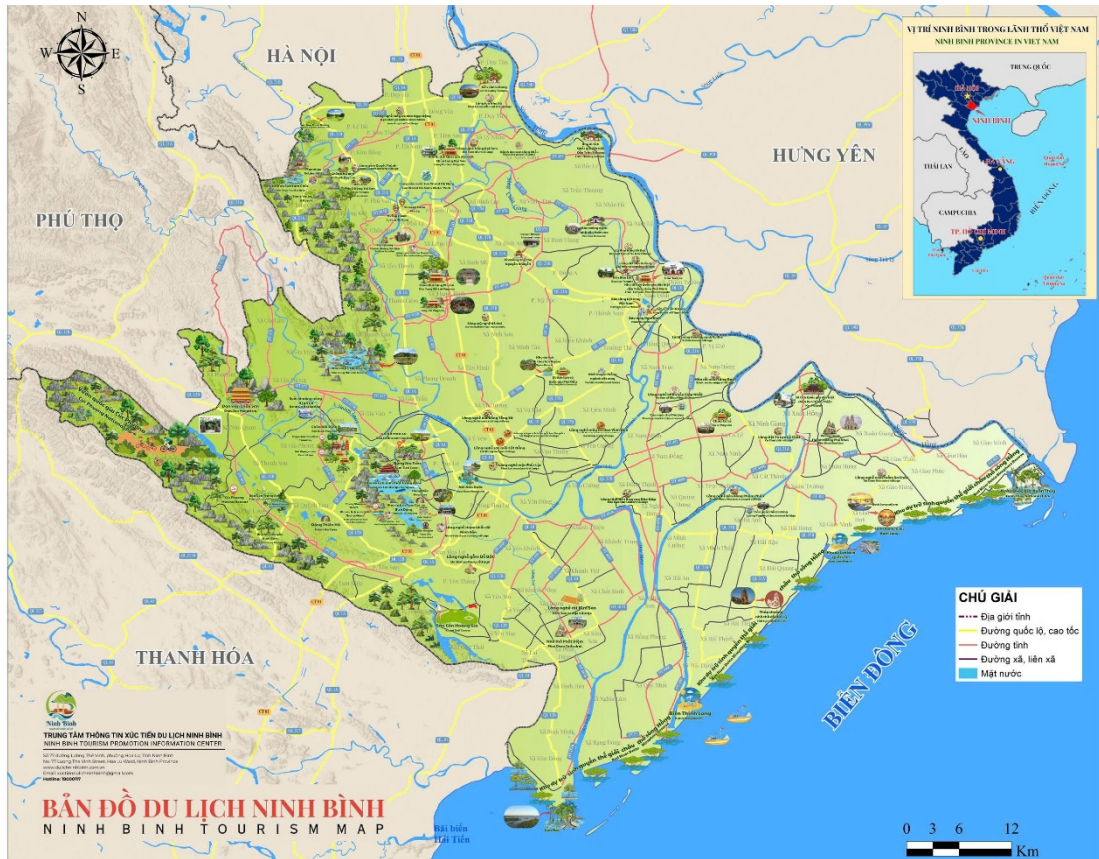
N
W E
S

HÀ NỘI

HƯNG YÊN

PHÚ THỌ

THANH HÓA

BIỂN ĐÔNG

VỊ TRÍ NINH BÌNH TRONG LÃNH THỔ VIỆT NAM
NINH BINH PROVINCE IN VIET NAM

TRUNG QUỐC
HÀ NỘI
NINH BÌNH
LÀO
THÁI LAN
ĐÀ NẴNG
CAMPUCHIA
TP. HỒ CHÍ MINH
BIỂN ĐÔNG

CHÚ GIẢI
Địa giới tỉnh
Đường quốc lộ, cao tốc
Đường tỉnh
Đường xã, liên xã
Mặt nước

Ninh Bình
TRUNG TÂM THÔNG TIN XÚC TIẾN DU LỊCH NINH BÌNH
NINH BINH TOURISM PROMOTION INFORMATION CENTER
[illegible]
Hotline: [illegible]

BẢN ĐỒ DU LỊCH NINH BÌNH
NINH BINH TOURISM MAP

Bãi biển Hải Tiến

0 3 6 12
Km